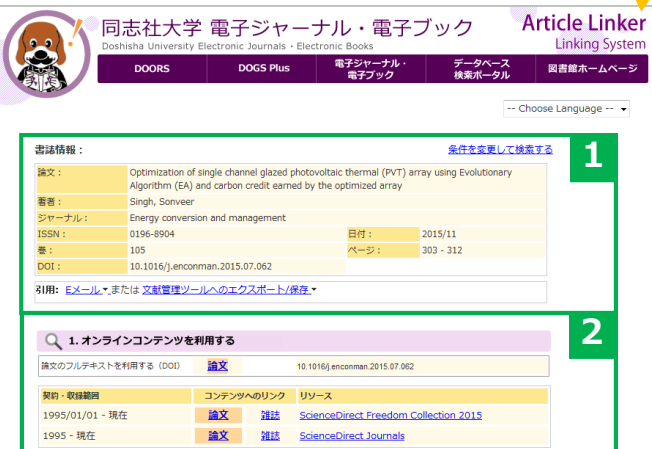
同志社大学 電子ジャーナル・電子ブック
Doshisha University Electronic Journals・Electronic Books

Article Linker
Linking System

DOORS | DOGS Plus | 電子ジャーナル・電子ブック | データベース検索ポータル | 図書館ホームページ

-- Choose Language --

書誌情報：
条件を変更して検索する

1

| 論文： | Optimization of single channel glazed photovoltaic thermal (PVT) array using Evolutionary Algorithm (EA) and carbon credit earned by the optimized array | | |
|---|---|---|---|
| 著者： | Singh, Sonveer | | |
| ジャーナル： | Energy conversion and management | | |
| ISSN： | 0196-8904 | 日付： | 2015/11 |
| 巻： | 105 | ページ： | 303 - 312 |
| DOI： | 10.1016/j.enconman.2015.07.062 | | |

引用: Eメール または 文献管理ツールへのエクスポート/保存

2

1. オンラインコンテンツを利用する

| 論文のフルテキストを利用する（DOI） | 論文 | 10.1016/j.enconman.2015.07.062 |
|---|---|---|

| 契約・収録範囲 | コンテンツへのリンク | | リソース |
|---|---|---|---|
| 1995/01/01 - 現在 | 論文 | 雑誌 | ScienceDirect Freedom Collection 2015 |
| 1995 - 現在 | 論文 | 雑誌 | ScienceDirect Journals |